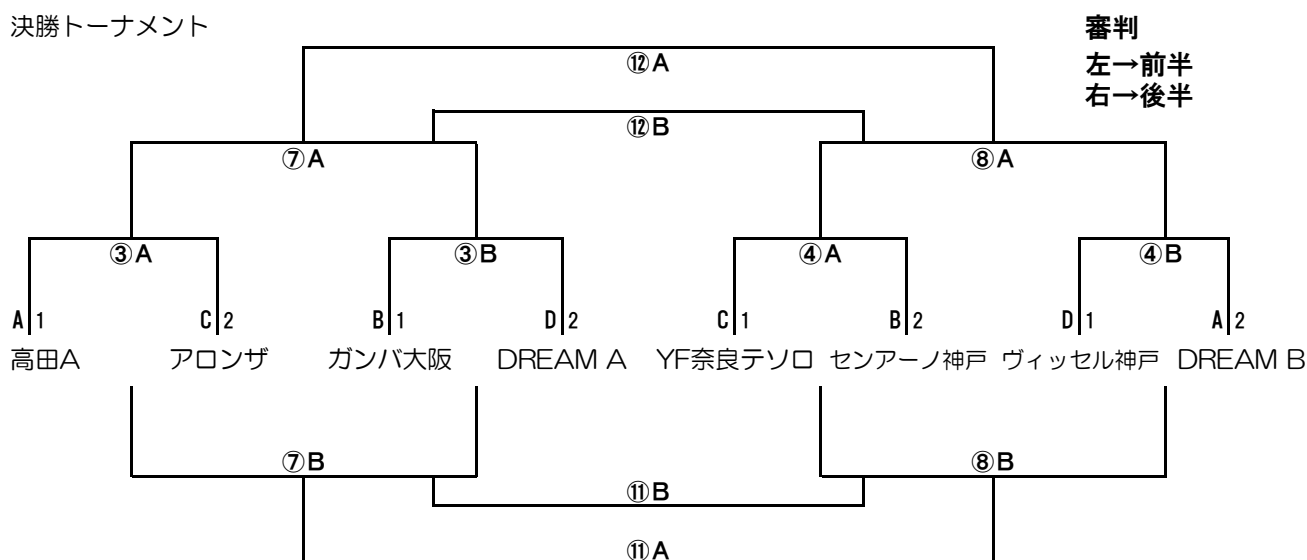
決勝トーナメント

審判
左→前半
右→後半

⑫A

⑫B

⑦A

⑧A

③A

③B

④A

④B

A 1

C 2

B 1

D 2

C 1

B 2

D 1

A 2

高田A

アロンザ

ガンバ大阪

DREAM A

YF奈良テソロ

センアーノ神戸

ヴィッセル神戸

DREAM B

⑦B

⑧B

⑪B

⑪A